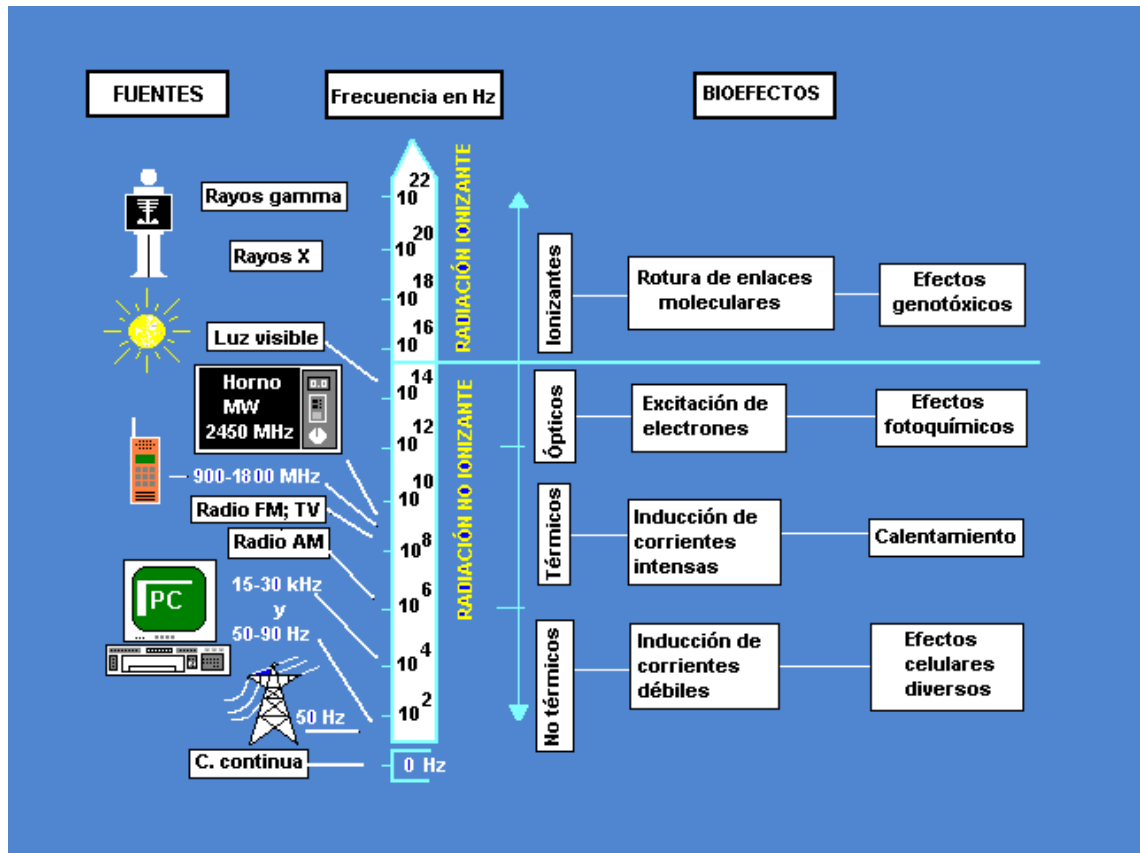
FUENTES

Frecuencia en Hz

BIOEFECTOS

Rayos gamma

Rayos X

Luz visible

Horno MW 2450 MHz

0.0

900-1800 MHz

Radio FM; TV

Radio AM

15-30 kHz y 50-90 Hz

PC

50 Hz

C. continua

$10^{22}$

$10^{20}$

$10^{18}$

$10^{16}$

$10^{14}$

$10^{12}$

$10^{10}$

$10^{8}$

$10^{6}$

$10^{4}$

$10^{2}$

0 Hz

RADIACIÓN IONIZANTE

RADIACIÓN NO IONIZANTE

Ionizantes

Rotura de enlaces moleculares

Efectos genotóxicos

Ópticos

Excitación de electrones

Efectos fotoquímicos

Térmicos

Inducción de corrientes intensas

Calentamiento

No térmicos

Inducción de corrientes débiles

Efectos celulares diversos